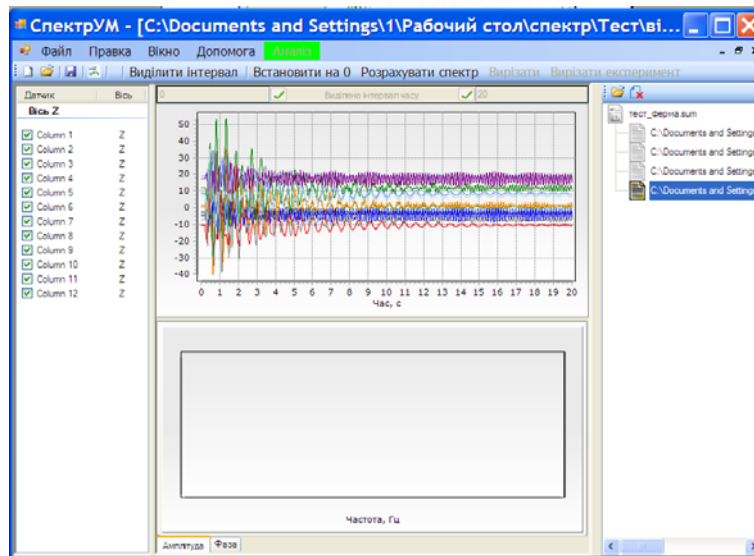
СпектрУМ - [C:\Documents and Settings\1\Рабочий стол\спектр\Тест\ві...

Файл Правка Вікно Допомога Аналіз

Виділити інтервал | Встановити на 0 | Розрахувати спектр | Вирізати | Вирізати експеримент

| Датчик | Вісь |
|---|---|
| Вісь Z | |
| Column 1 | Z |
| Column 2 | Z |
| Column 3 | Z |
| Column 4 | Z |
| Column 5 | Z |
| Column 6 | Z |
| Column 7 | Z |
| Column 8 | Z |
| Column 9 | Z |
| Column 10 | Z |
| Column 11 | Z |
| Column 12 | Z |

0 Виділено інтервал часу 20

50
40
30
20
10
0
-10
-20
-30
-40

0 1 2 3 4 5 6 7 8 9 10 11 12 13 14 15 16 17 18 19 20
Час, с

Частота, Гц

Амплітуда Фаза

тест_ферма.sum
C:\Documents and Settings
C:\Documents and Settings
C:\Documents and Settings
C:\Documents and Settings